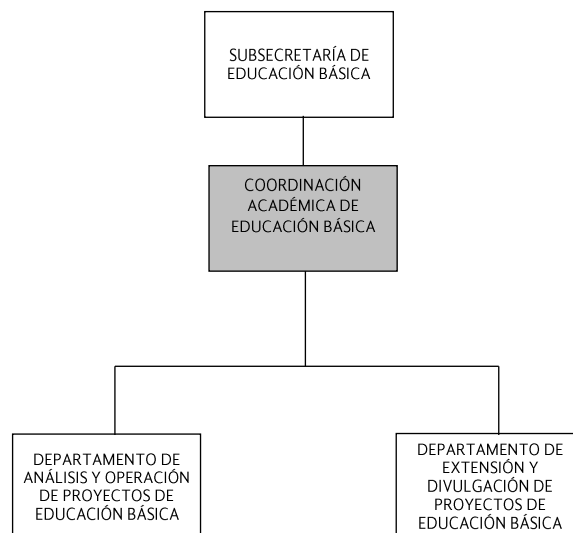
SUBSECRETARÍA DE EDUCACIÓN BÁSICA

COORDINACIÓN ACADÉMICA DE EDUCACIÓN BÁSICA

DEPARTAMENTO DE ANÁLISIS Y OPERACIÓN DE PROYECTOS DE EDUCACIÓN BÁSICA

DEPARTAMENTO DE EXTENSIÓN Y DIVULGACIÓN DE PROYECTOS DE EDUCACIÓN BÁSICA